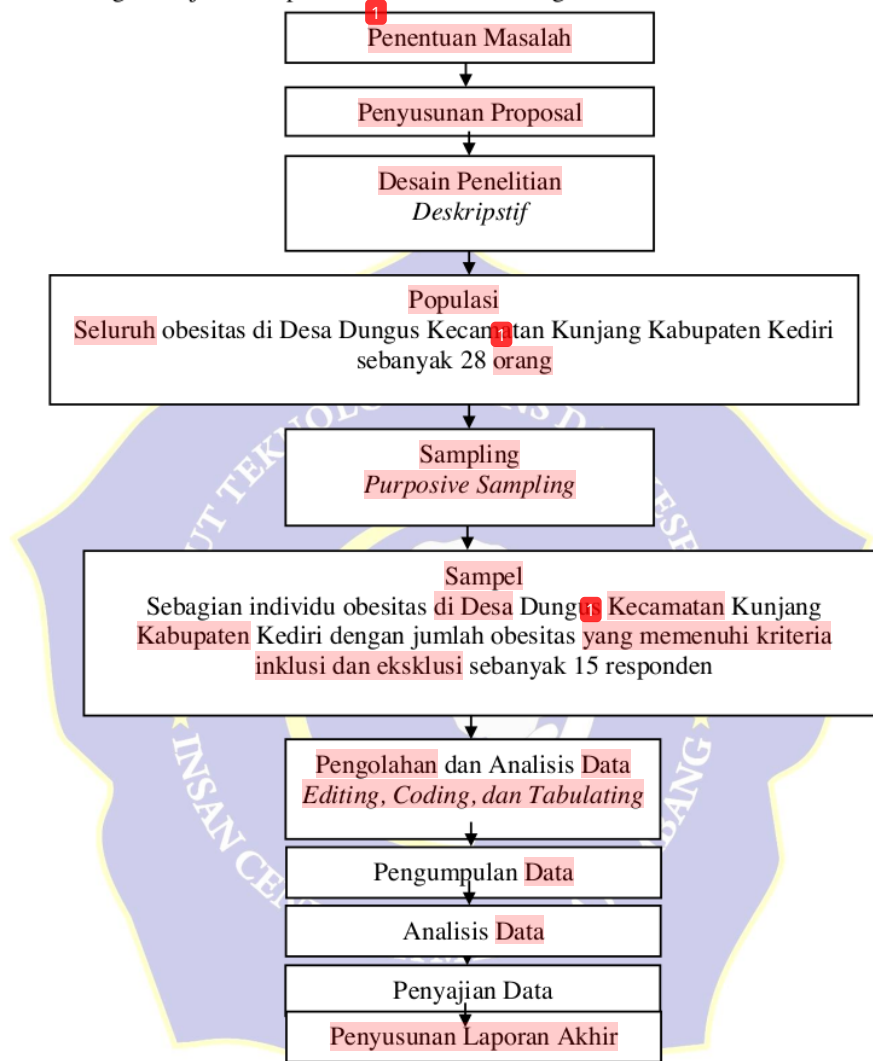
Penentuan Masalah

Penyusunan Proposal

Desain Penelitian
*Deskripstif*

Populasi
Seluruh obesitas di Desa Dungus Kecamatan Kunjang Kabupaten Kediri sebanyak 28 orang

Sampling
*Purposive Sampling*

Sampel
Sebagian individu obesitas di Desa Dungus Kecamatan Kunjang Kabupaten Kediri dengan jumlah obesitas yang memenuhi kriteria inklusi dan eksklusi sebanyak 15 responden

Pengolahan dan Analisis Data
*Editing, Coding, dan Tabulating*

Pengumpulan Data

Analisis Data

Penyajian Data

Penyusunan Laporan Akhir